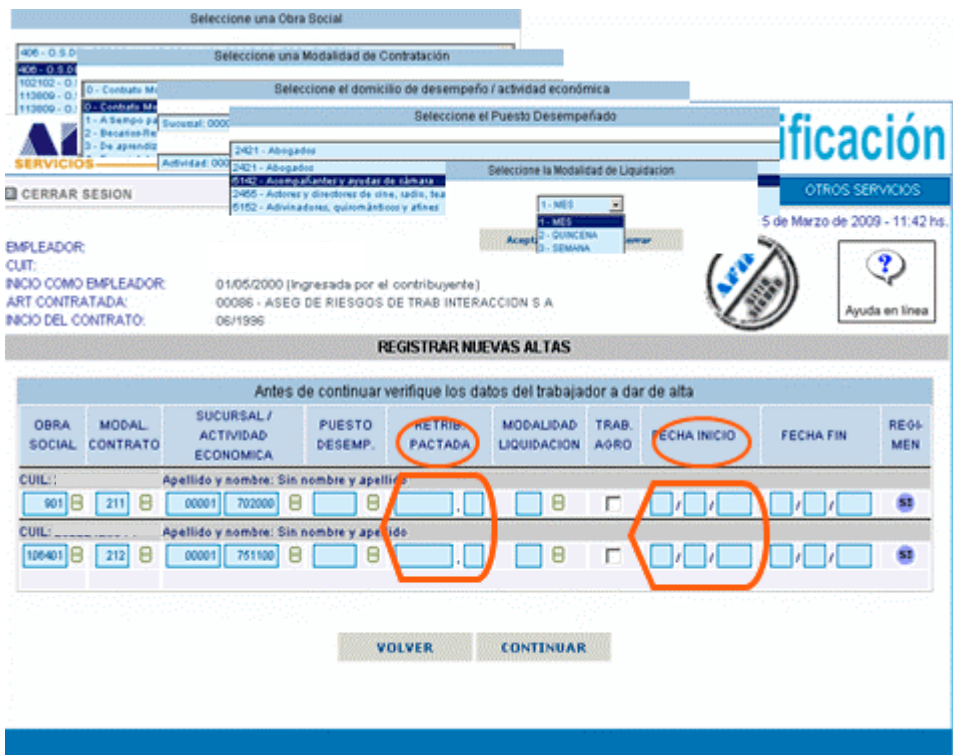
Seleccione una Obra Social

406 - O.S.D.
406 - O.S.D.
102102 - O.
113809 - O.
113809 - O.

Seleccione una Modalidad de Contratación

0 - Contrato M
0 - Contrato M
1 - A tiempo p
2 - Becarios-R
3 - De aprendiz

Seleccione el domicilio de desempeño / actividad económica

Sucursal: 0000

Actividad: 000

Seleccione el Puesto Desempeñado

2421 - Abogados
2421 - Abogados
5142 - Acompañantes y ayudas de cámara
2455 - Actores y directores de cine, radio, tea
5152 - Adivinadores, quirománticos y afines

Seleccione la Modalidad de Liquidacion

1 - MES
1 - MES
2 - QUINCENA
3 - SEMANA

Acept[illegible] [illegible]rrar

SERVICIOS

ificación

CERRAR SESION

OTROS SERVICIOS

5 de Marzo de 2009 - 11:42 hs.

EMPLEADOR:
CUIT:
INICIO COMO EMPLEADOR: 01/05/2000 (Ingresada por el contribuyente)
ART CONTRATADA: 00086 - ASEG DE RIESGOS DE TRAB INTERACCION S A
INICIO DEL CONTRATO: 06/1996

Ayuda en línea

REGISTRAR NUEVAS ALTAS

Antes de continuar verifique los datos del trabajador a dar de alta

| OBRA SOCIAL | MODAL. CONTRATO | SUCURSAL / ACTIVIDAD ECONOMICA | PUESTO DESEMP. | RETRIB. PACTADA | MODALIDAD LIQUIDACION | TRAB. AGRO | FECHA INICIO | FECHA FIN | REGIMEN |
|---|---|---|---|---|---|---|---|---|---|
| CUIL: | | Apellido y nombre: Sin nombre y apellido | | | | | | | |
| 901 | 211 | 00001 702000 | | . | | | / / | / / | SI |
| CUIL: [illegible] | | Apellido y nombre: Sin nombre y apellido | | | | | | | |
| 106401 | 212 | 00001 751100 | | . | | | / / | / / | SI |

VOLVER CONTINUAR